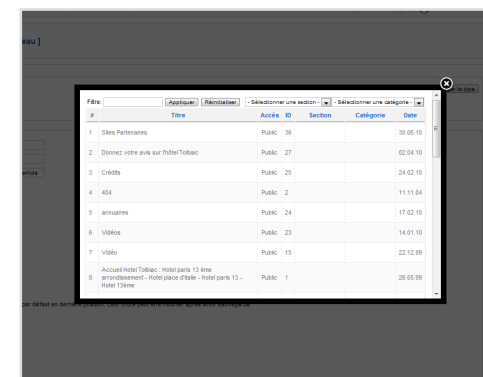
eau ]

Filtre: Appliquer Réinitialiser - Sélectionner une section - - Sélectionner une catégorie -

| # | Titre | Accès | ID | Section | Catégorie | Date |
|---|---|---|---|---|---|---|
| 1 | Sites Partenaires | Public | 36 | | | 30.06.10 |
| 2 | Donnez votre avis sur l'hôtel Tolbiac | Public | 27 | | | 02.04.10 |
| 3 | Crédits | Public | 25 | | | 24.02.10 |
| 4 | 404 | Public | 2 | | | 11.11.04 |
| 5 | annuaires | Public | 24 | | | 17.02.10 |
| 6 | Vidéos | Public | 23 | | | 14.01.10 |
| 7 | Vidéo | Public | 15 | | | 22.12.09 |
| 8 | Accueil Hotel Tolbiac : Hotel paris 13 ème arrondissement - Hotel place d'italie - Hotel paris 13 - Hotel 13ème | Public | 1 | | | 26.05.09 |

r le type

par défaut en demande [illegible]